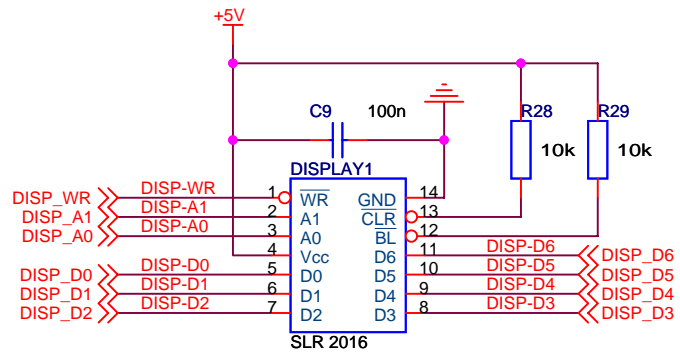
+5V

C9 100n

R28 R29

10k 10k

DISPLAY1

DISP_WR DISP-WR 1 $\overline{WR}$
DISP_A1 DISP-A1 2 A1
DISP_A0 DISP-A0 3 A0
4 Vcc
DISP_D0 DISP-D0 5 D0
DISP_D1 DISP-D1 6 D1
DISP_D2 DISP-D2 7 D2

GND 14
$\overline{CLR}$ 13
$\overline{BL}$ 12
D6 11 DISP-D6 DISP_D6
D5 10 DISP-D5 DISP_D5
D4 9 DISP-D4 DISP_D4
D3 8 DISP-D3 DISP_D3

SLR 2016